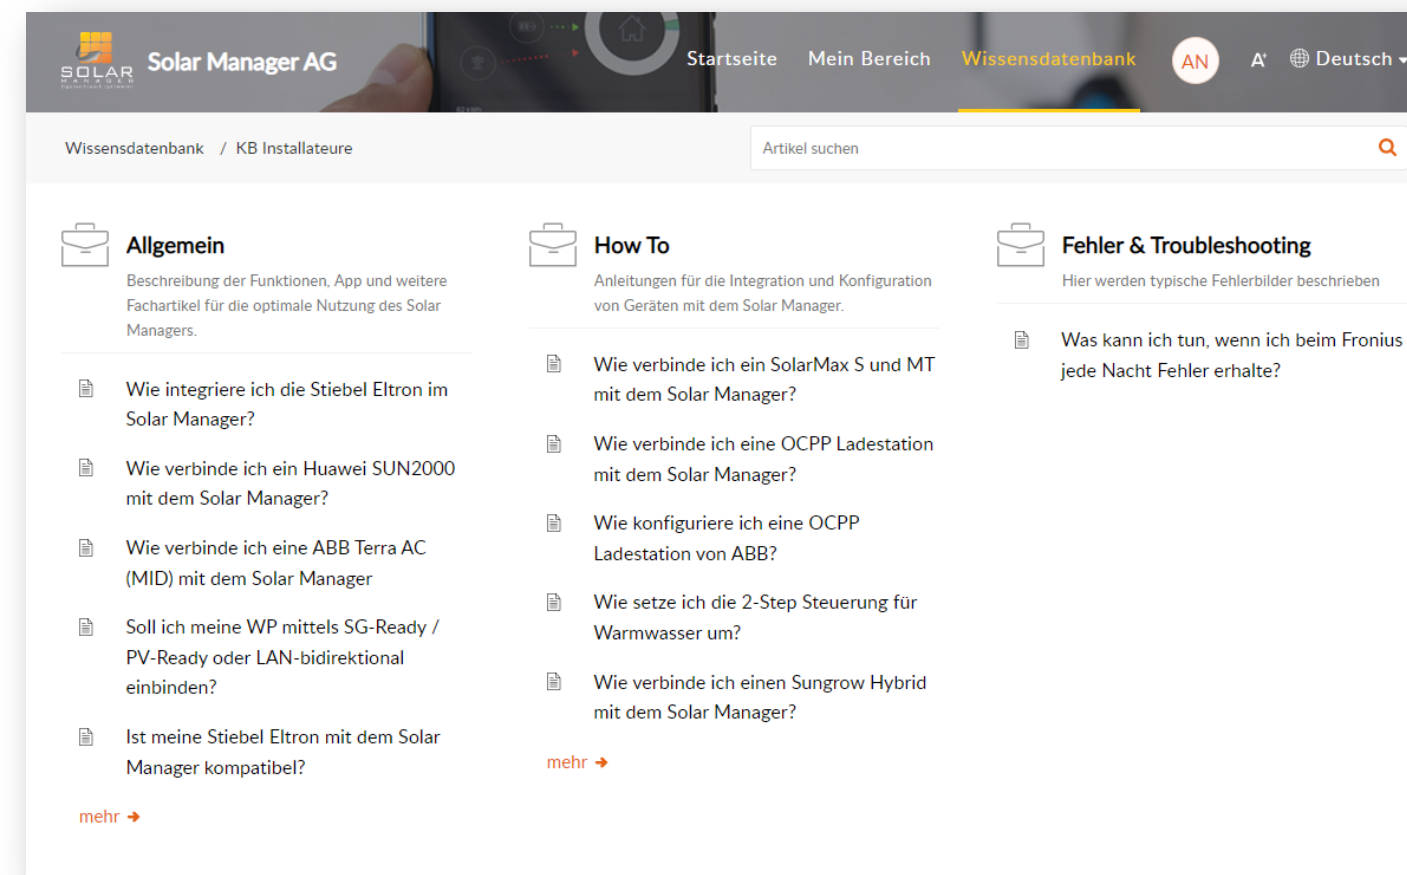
SOLAR MANAGER

Solar Manager AG

Startseite Mein Bereich Wissensdatenbank AN Deutsch

Wissensdatenbank / KB Installateure

Artikel suchen

Allgemein

Beschreibung der Funktionen, App und weitere Fachartikel für die optimale Nutzung des Solar Managers.

Wie integriere ich die Stiebel Eltron im Solar Manager?

Wie verbinde ich ein Huawei SUN2000 mit dem Solar Manager?

Wie verbinde ich eine ABB Terra AC (MID) mit dem Solar Manager

Soll ich meine WP mittels SG-Ready / PV-Ready oder LAN-bidirektional einbinden?

Ist meine Stiebel Eltron mit dem Solar Manager kompatibel?

mehr

How To

Anleitungen für die Integration und Konfiguration von Geräten mit dem Solar Manager.

Wie verbinde ich ein SolarMax S und MT mit dem Solar Manager?

Wie verbinde ich eine OCPP Ladestation mit dem Solar Manager?

Wie konfiguriere ich eine OCPP Ladestation von ABB?

Wie setze ich die 2-Step Steuerung für Warmwasser um?

Wie verbinde ich einen Sungrow Hybrid mit dem Solar Manager?

mehr

Fehler & Troubleshooting

Hier werden typische Fehlerbilder beschrieben

Was kann ich tun, wenn ich beim Fronius jede Nacht Fehler erhalte?